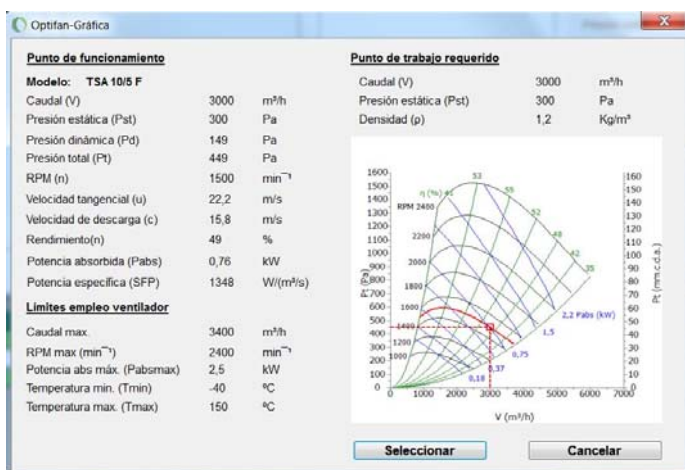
Optifan-Gráfica

Punto de funcionamiento

| Modelo: TSA 10/5 F | | |
|---|---|---|
| Caudal (V) | 3000 | m³/h |
| Presión estática (Pst) | 300 | Pa |
| Presión dinámica (Pd) | 149 | Pa |
| Presión total (Pt) | 449 | Pa |
| RPM (n) | 1500 | min⁻¹ |
| Velocidad tangencial (u) | 22,2 | m/s |
| Velocidad de descarga (c) | 15,8 | m/s |
| Rendimiento(n) | 49 | % |
| Potencia absorbida (Pabs) | 0,76 | kW |
| Potencia específica (SFP) | 1348 | W/(m³/s) |

Límites empleo ventilador

| | | |
|---|---|---|
| Caudal max. | 3400 | m³/h |
| RPM max (min⁻¹) | 2400 | min⁻¹ |
| Potencia abs máx. (Pabsmax) | 2,5 | kW |
| Temperatura min. (Tmin) | -40 | ºC |
| Temperatura max. (Tmax) | 150 | ºC |

Punto de trabajo requerido

| | | |
|---|---|---|
| Caudal (V) | 3000 | m³/h |
| Presión estática (Pst) | 300 | Pa |
| Densidad (ρ) | 1,2 | Kg/m³ |

1600 1500 1400 1300 1200 1100 1000 900 800 700 600 500 400 300 200 100 0
Pt (Pa)
η (%) 41 53 55 52 49 42 35
RPM 2400
2200
2000
1800
1600
1400
1200
1000
2,2 Pabs (kW)
1,5
0,75
0,37
0,18
0 1000 2000 3000 4000 5000 6000 7000
V (m³/h)
160 150 140 130 120 110 100 90 80 70 60 50 40 30 20 10 0
Pt (mm.c.d.a.)

Seleccionar
Cancelar